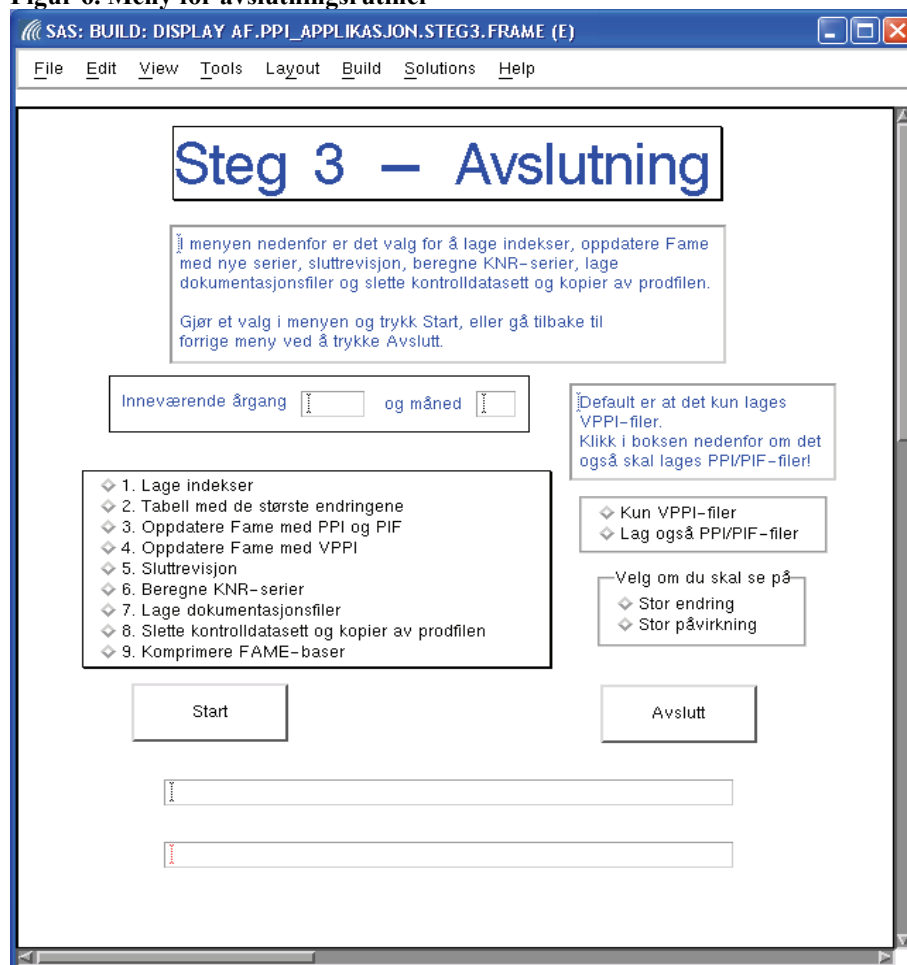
Figur 6. Meny for avslutningsrutiner

SAS: BUILD: DISPLAY AF.PPI_APPLIKASJON.STEG3.FRAME (E)

File Edit View Tools Layout Build Solutions Help

Steg 3 – Avslutning

I menyen nedenfor er det valg for å lage indekser, oppdatere Fame med nye serier, sluttrevisjon, beregne KNR-serier, lage dokumentasjonsfiler og slette kontrolldatasett og kopier av prodfilen.

Gjør et valg i menyen og trykk Start, eller gå tilbake til forrige meny ved å trykke Avslutt.

Inneværende årgang og måned

Default er at det kun lages VPPI-filer.
Klikk i boksen nedenfor om det også skal lages PPI/PIF-filer!

1. Lage indekser
2. Tabell med de største endringene
3. Oppdatere Fame med PPI og PIF
4. Oppdatere Fame med VPPI
5. Sluttrevisjon
6. Beregne KNR-serier
7. Lage dokumentasjonsfiler
8. Slette kontrolldatasett og kopier av prodfilen
9. Komprimere FAME-baser

Kun VPPI-filer
Lag også PPI/PIF-filer

Velg om du skal se på
Stor endring
Stor påvirkning

Start

Avslutt